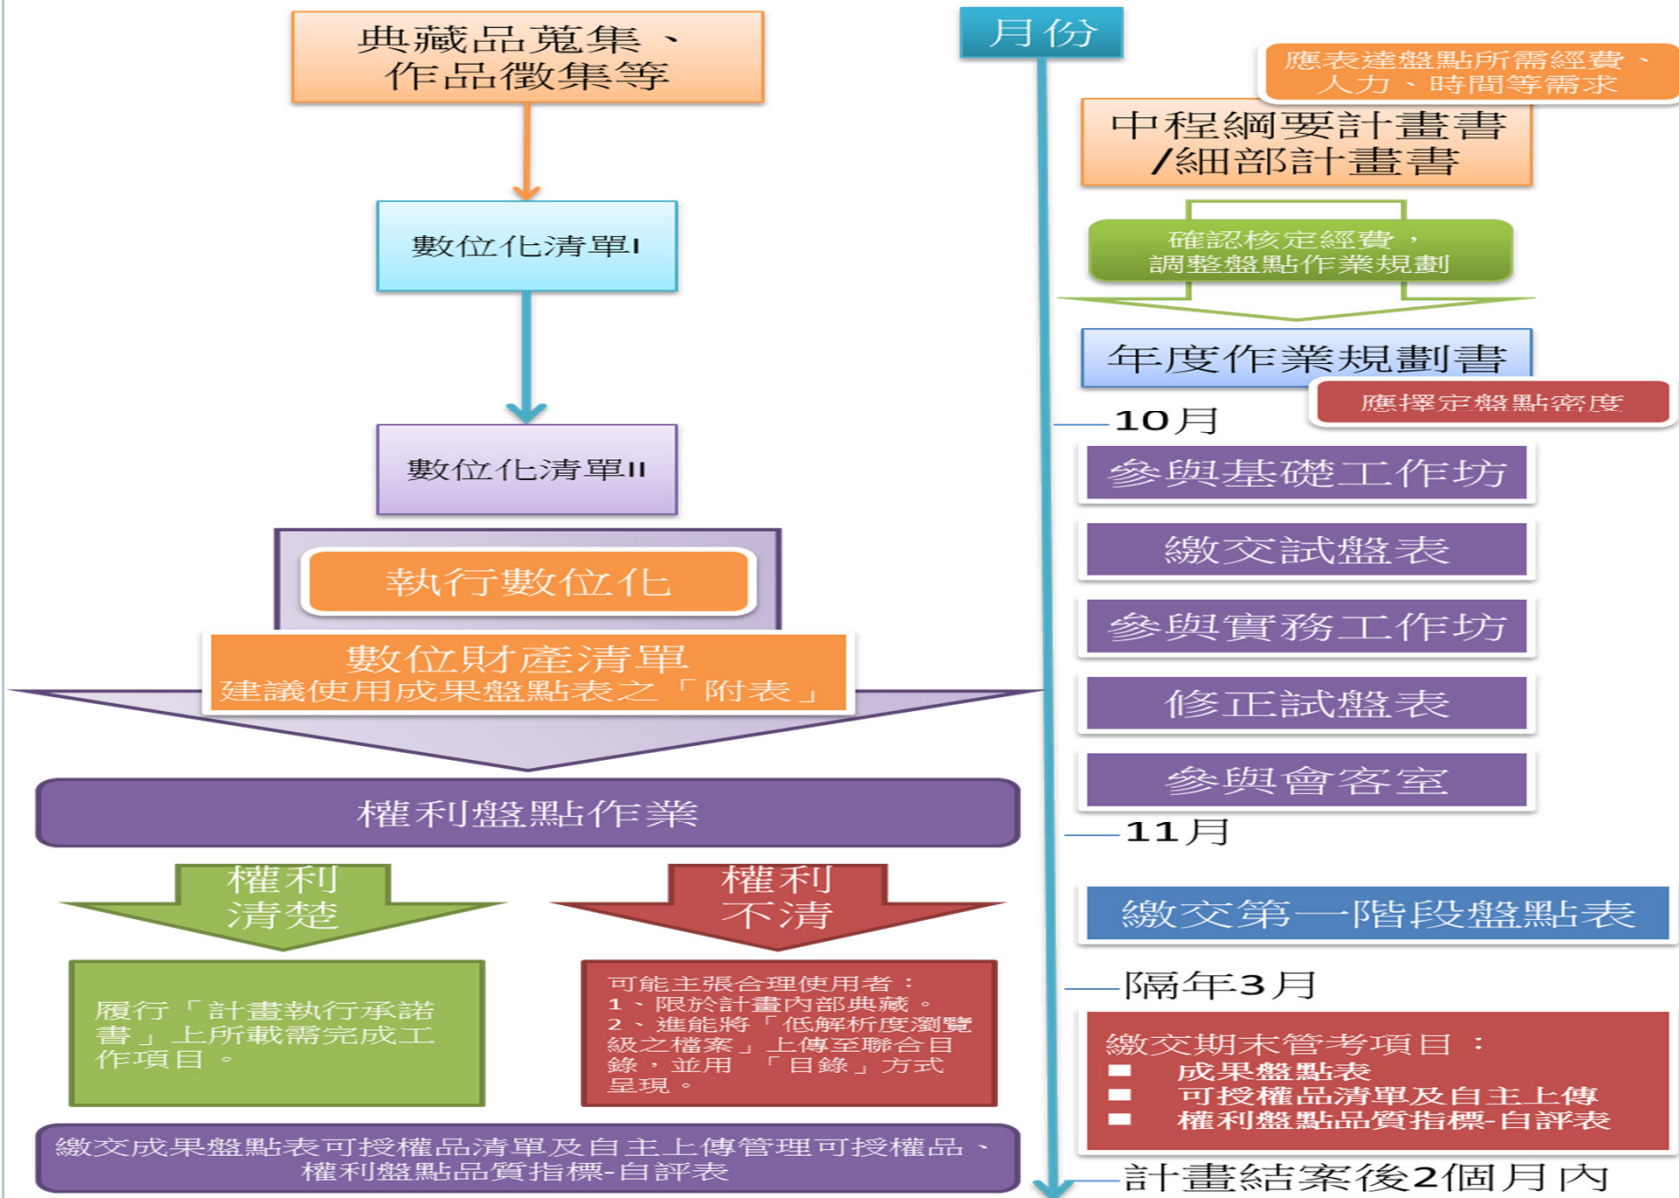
典藏品蒐集、作品徵集等

數位化清單I

數位化清單II

執行數位化

數位財產清單
建議使用成果盤點表之「附表」

權利盤點作業

權利清楚

權利不清

履行「計畫執行承諾書」上所載需完成工作項目。

可能主張合理使用者：
1、限於計畫內部典藏。
2、進能將「低解析度瀏覽級之檔案」上傳至聯合目錄，並用「目錄」方式呈現。

繳交成果盤點表可授權品清單及自主上傳管理可授權品、權利盤點品質指標-自評表

月份

應表達盤點所需經費、人力、時間等需求

中程綱要計畫書/細部計畫書

確認核定經費，調整盤點作業規劃

年度作業規劃書

應擇定盤點密度

10月

參與基礎工作坊

繳交試盤表

參與實務工作坊

修正試盤表

參與會客室

11月

繳交第一階段盤點表

隔年3月

繳交期末管考項目：
成果盤點表
可授權品清單及自主上傳
權利盤點品質指標-自評表

計畫結案後2個月內